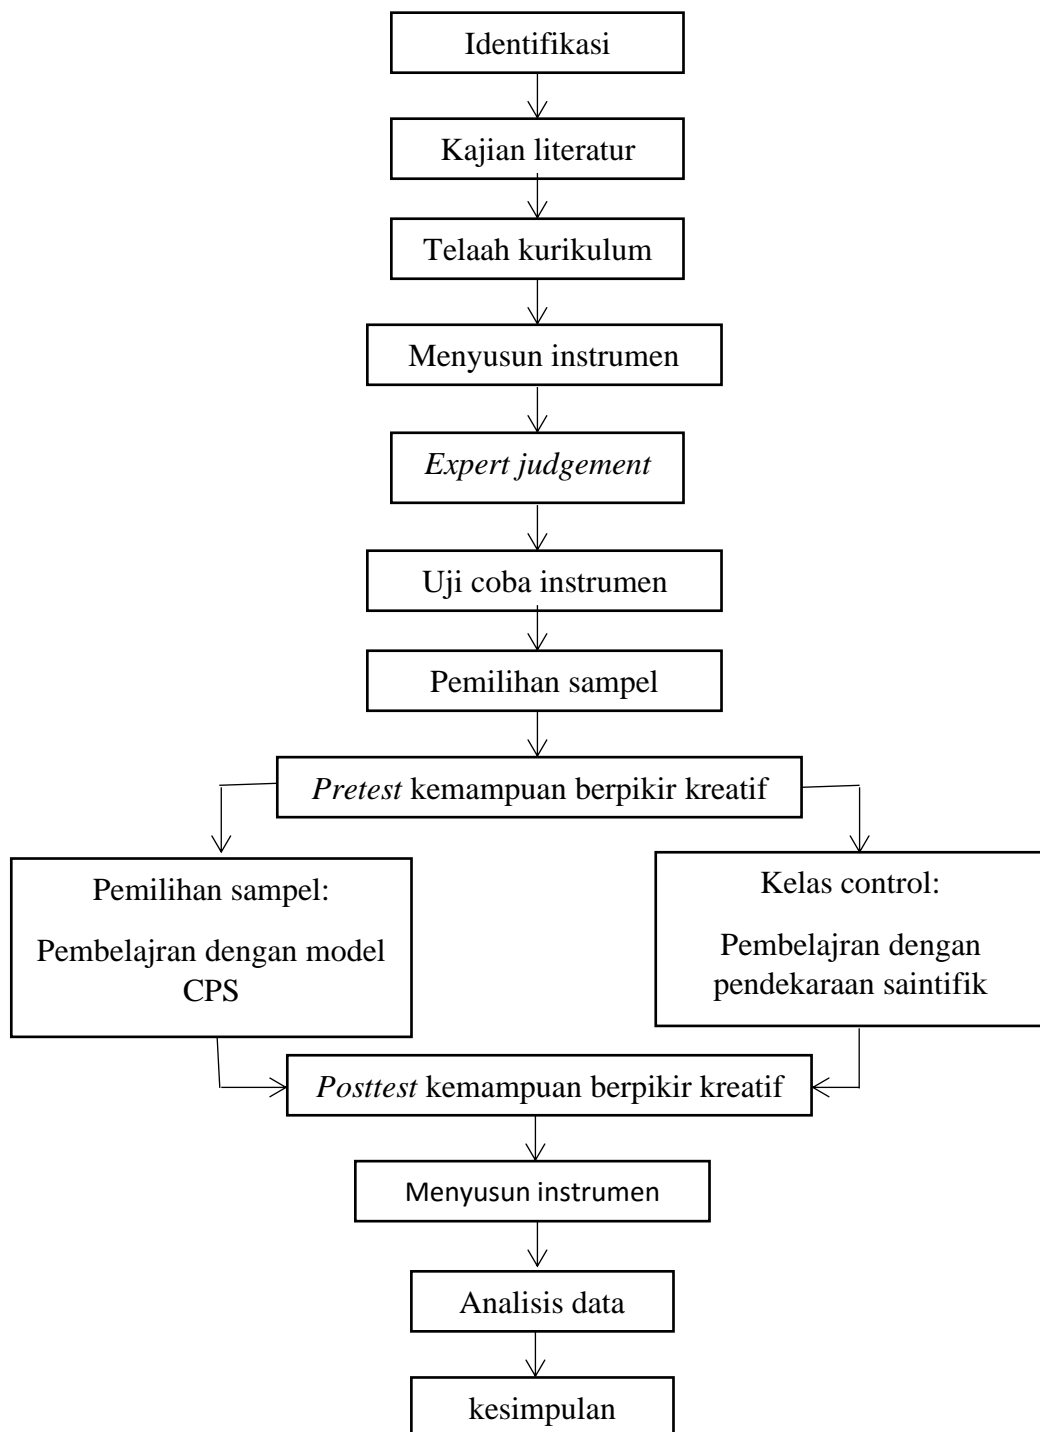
Identifikasi

Kajian literatur

Telaah kurikulum

Menyusun instrumen

Expert judgement

Uji coba instrumen

Pemilihan sampel

Pretest kemampuan berpikir kreatif

Pemilihan sampel:

Pembelajran dengan model CPS

Kelas control:

Pembelajran dengan pendekaraan saintifik

Posttest kemampuan berpikir kreatif

Menyusun instrumen

Analisis data

kesimpulan